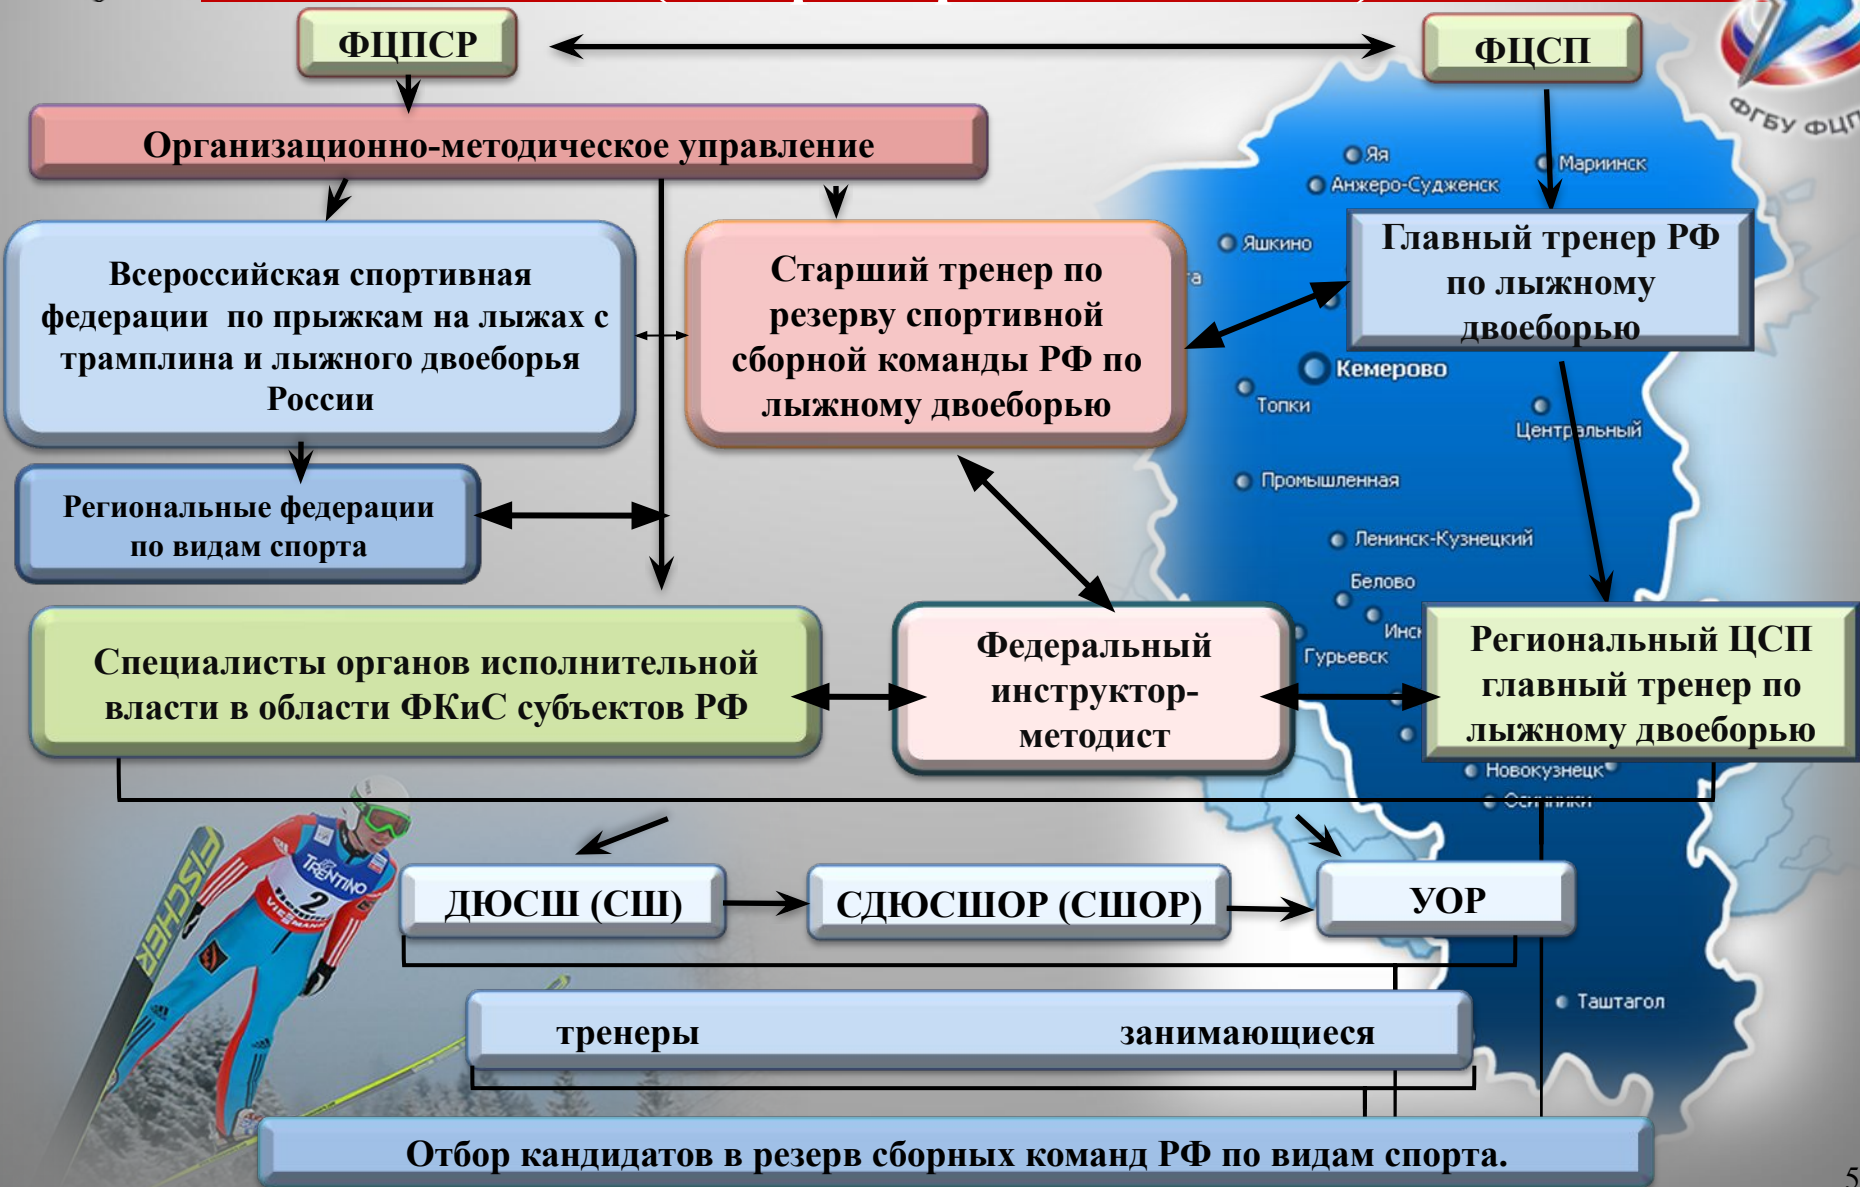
ФЦПСР

ФЦСП

Организационно-методическое управление

Всероссийская спортивная федерации по прыжкам на лыжах с трамплина и лыжного двоеборья России

Старший тренер по резерву спортивной сборной команды РФ по лыжному двоеборью

Главный тренер РФ по лыжному двоеборью

Региональные федерации по видам спорта

Специалисты органов исполнительной власти в области ФКиС субъектов РФ

Федеральный инструктор-методист

Региональный ЦСП главный тренер по лыжному двоеборью

ДЮСШ (СШ)

СДЮСШОР (СШОР)

УОР

тренеры

занимающиеся

Отбор кандидатов в резерв сборных команд РФ по видам спорта.

Яя
Мариинск
Анжеро-Судженск
Яшкино
Кемерово
Топки
Центральный
Промышленная
Ленинск-Кузнецкий
Белово
Гурьевск
Новокузнецк
Таштагол

ФГБУ ФЦ

TRENTINO
FISCHER
2

5